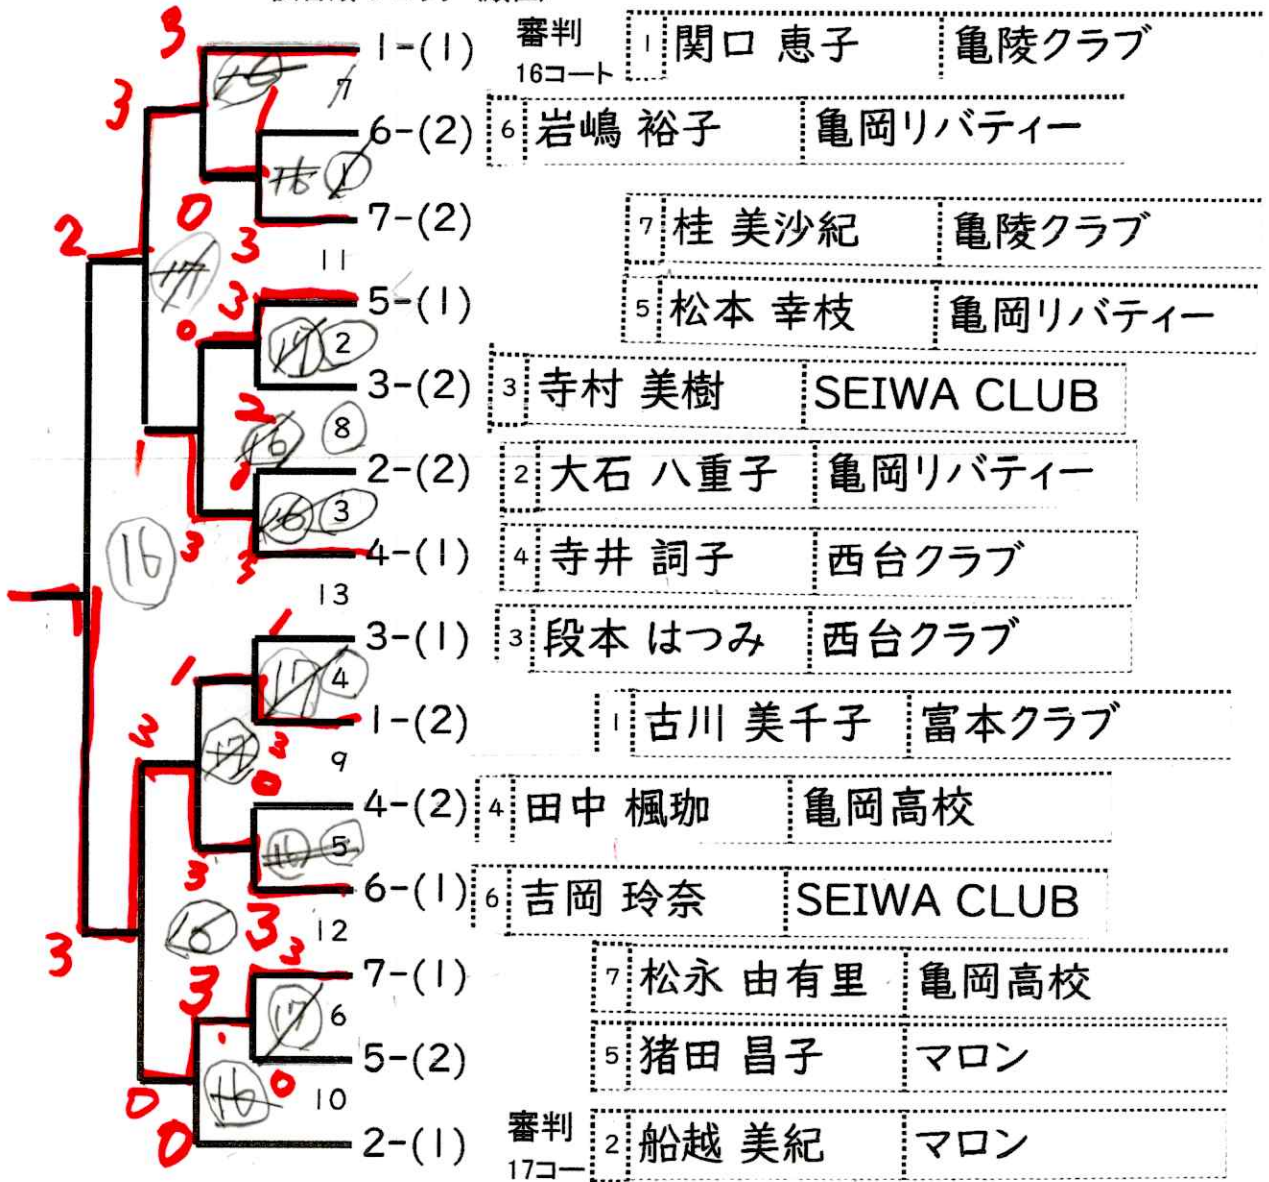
1-(1) 審判 16コート | 1 | 関口 恵子 | 亀陵クラブ |
6-(2) | 6 | 岩嶋 裕子 | 亀岡リバティー |
7-(2) | 7 | 桂 美沙紀 | 亀陵クラブ |
5-(1) | 5 | 松本 幸枝 | 亀岡リバティー |
3-(2) | 3 | 寺村 美樹 | SEIWA CLUB |
2-(2) | 2 | 大石 八重子 | 亀岡リバティー |
4-(1) | 4 | 寺井 詞子 | 西台クラブ |
3-(1) | 3 | 段本 はつみ | 西台クラブ |
1-(2) | 1 | 古川 美千子 | 富本クラブ |
4-(2) | 4 | 田中 楓珈 | 亀岡高校 |
6-(1) | 6 | 吉岡 玲奈 | SEIWA CLUB |
7-(1) | 7 | 松永 由有里 | 亀岡高校 |
5-(2) | 5 | 猪田 昌子 | マロン |
2-(1) 審判 17コー | 2 | 船越 美紀 | マロン |

3 3 2 0 3 3 0 2 1 3 3 1 3 3 0 3 3 3 3 3 3 0 0 1 3

7 1 11 2 8 3 16 13 4 9 5 12 6 10